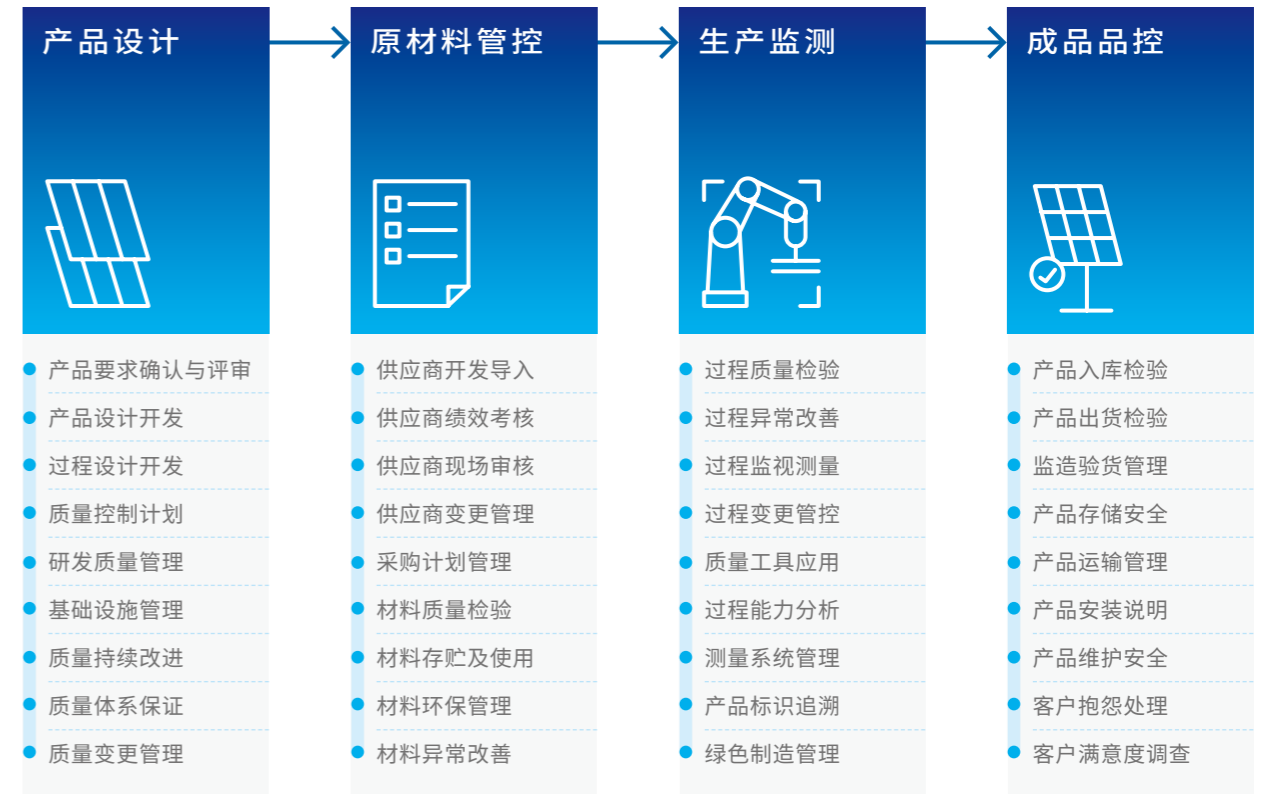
产品设计

产品要求确认与评审
产品设计开发
过程设计开发
质量控制计划
研发质量管理
基础设施管理
质量持续改进
质量体系保证
质量变更管理

原材料管控

供应商开发导入
供应商绩效考核
供应商现场审核
供应商变更管理
采购计划管理
材料质量检验
材料存贮及使用
材料环保管理
材料异常改善

生产监测

过程质量检验
过程异常改善
过程监视测量
过程变更管控
质量工具应用
过程能力分析
测量系统管理
产品标识追溯
绿色制造管理

成品品控

产品入库检验
产品出货检验
监造验货管理
产品存储安全
产品运输管理
产品安装说明
产品维护安全
客户抱怨处理
客户满意度调查